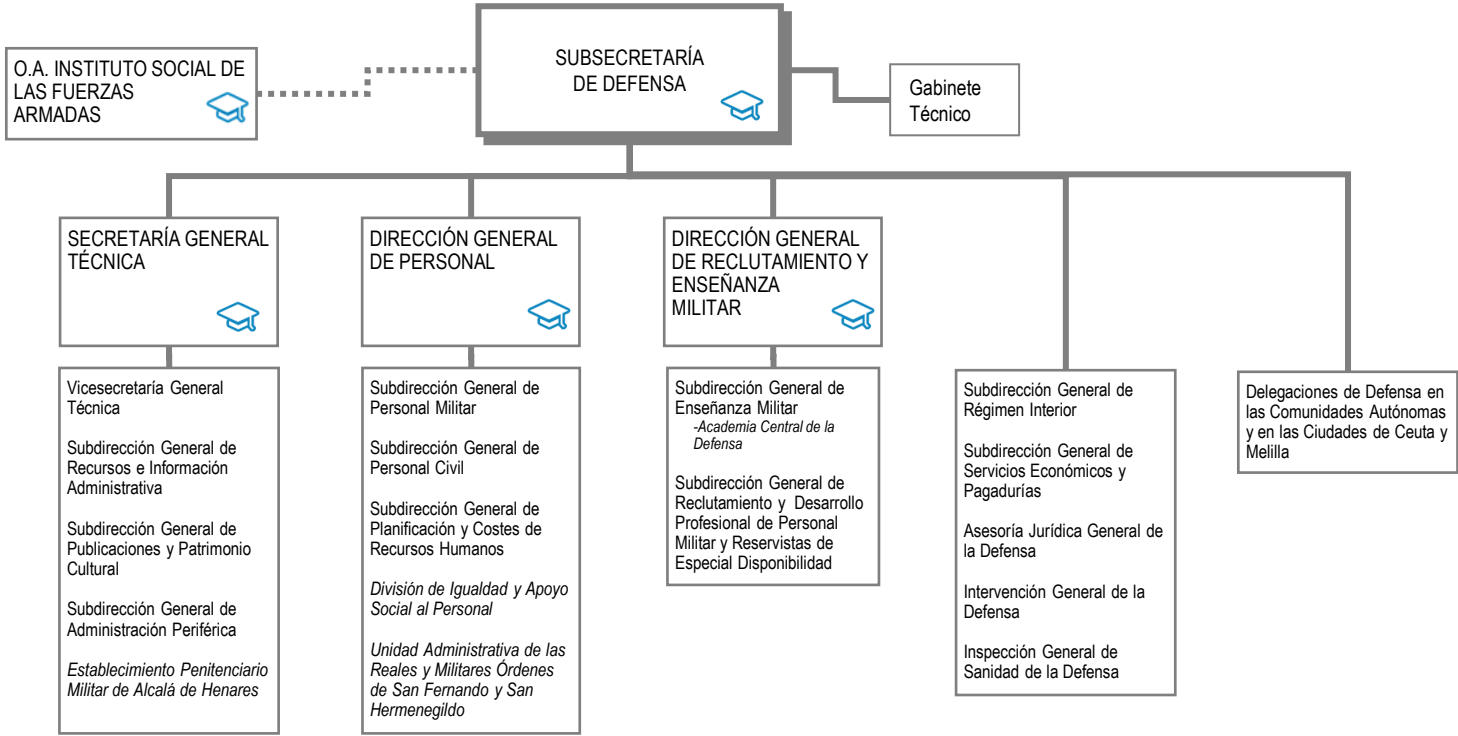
O.A. INSTITUTO SOCIAL DE LAS FUERZAS ARMADAS

SUBSECRETARÍA DE DEFENSA

Gabinete Técnico

SECRETARÍA GENERAL TÉCNICA

DIRECCIÓN GENERAL DE PERSONAL

DIRECCIÓN GENERAL DE RECLUTAMIENTO Y ENSEÑANZA MILITAR

Vicesecretaría General Técnica

Subdirección General de Recursos e Información Administrativa

Subdirección General de Publicaciones y Patrimonio Cultural

Subdirección General de Administración Periférica

*Establecimiento Penitenciario Militar de Alcalá de Henares*

Subdirección General de Personal Militar

Subdirección General de Personal Civil

Subdirección General de Planificación y Costes de Recursos Humanos

*División de Igualdad y Apoyo Social al Personal*

*Unidad Administrativa de las Reales y Militares Órdenes de San Fernando y San Hermenegildo*

Subdirección General de Enseñanza Militar
*-Academia Central de la Defensa*

Subdirección General de Reclutamiento y Desarrollo Profesional de Personal Militar y Reservistas de Especial Disponibilidad

Subdirección General de Régimen Interior

Subdirección General de Servicios Económicos y Pagadurías

Asesoría Jurídica General de la Defensa

Intervención General de la Defensa

Inspección General de Sanidad de la Defensa

Delegaciones de Defensa en las Comunidades Autónomas y en las Ciudades de Ceuta y Melilla